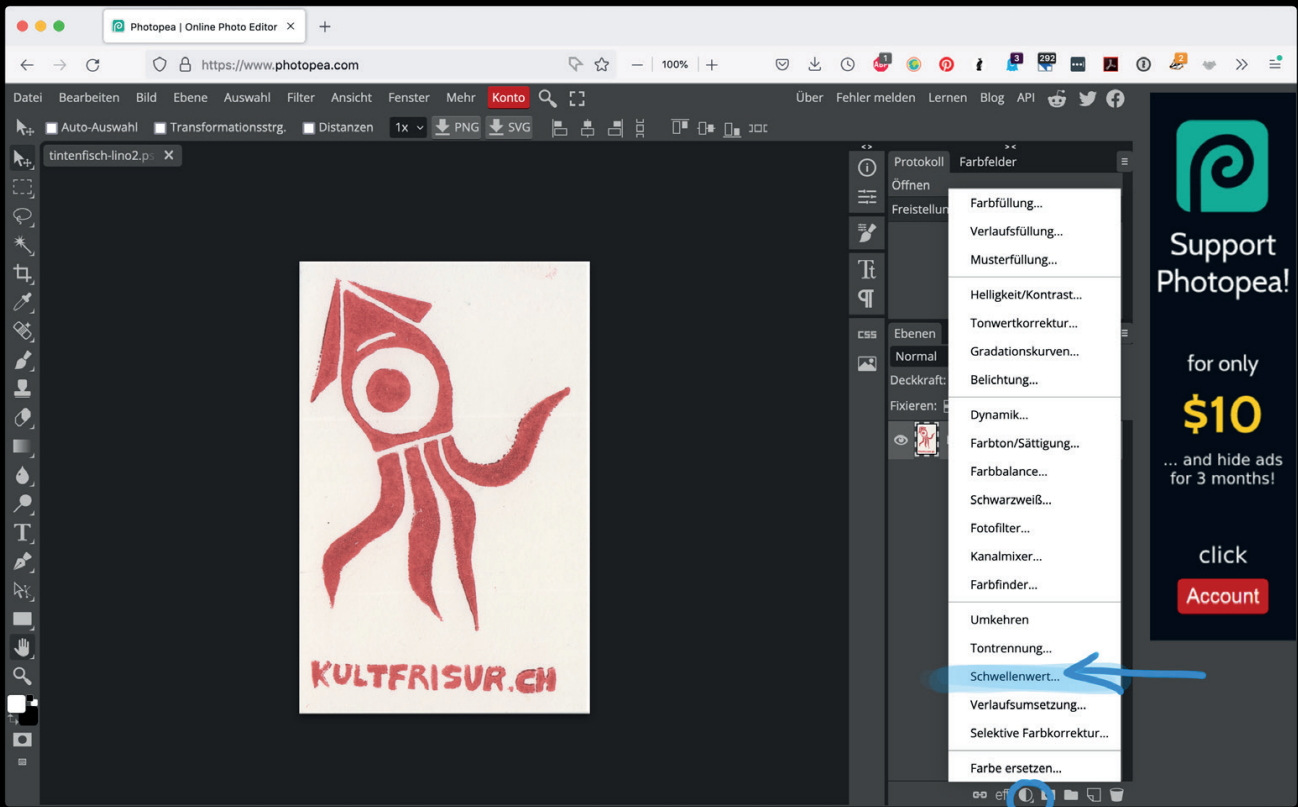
Photopea | Online Photo Editor ×
https://www.photopea.com
100%
Datei Bearbeiten Bild Ebene Auswahl Filter Ansicht Fenster Mehr Konto
Über Fehler melden Lernen Blog API
Auto-Auswahl Transformationsstrg. Distanzen 1x PNG SVG
tintenfisch-lino2.p ×
KULTFRISUR.CH
Protokoll Farbfelder
Öffnen
Freistellun
CSS
Ebenen
Normal
Deckkraft:
Fixieren:
Farbfüllung...
Verlaufsfüllung...
Musterfüllung...
Helligkeit/Kontrast...
Tonwertkorrektur...
Gradationskurven...
Belichtung...
Dynamik...
Farbton/Sättigung...
Farbbalance...
Schwarzweiß...
Fotofilter...
Kanalmixer...
Farbfinder...
Umkehren
Tontrennung...
Schwellenwert...
Verlaufsumsetzung...
Selektive Farbkorrektur...
Farbe ersetzen...
eff
Support Photopea!
for only
$10
... and hide ads for 3 months!
click
Account